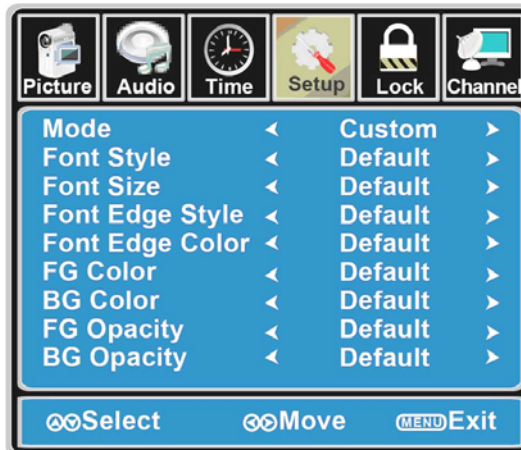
Picture Audio Time Setup Lock Channel

| | | | |
|---|---|---|---|
| Mode | ◄ | Custom | ► |
| Font Style | ◄ | Default | ► |
| Font Size | ◄ | Default | ► |
| Font Edge Style | ◄ | Default | ► |
| Font Edge Color | ◄ | Default | ► |
| FG Color | ◄ | Default | ► |
| BG Color | ◄ | Default | ► |
| FG Opacity | ◄ | Default | ► |
| BG Opacity | ◄ | Default | ► |

Select Move MENU Exit